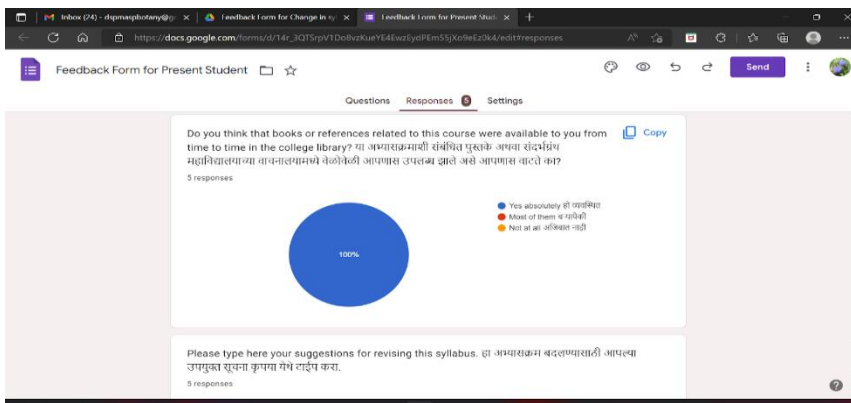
Inbox (24) - dspmasphotany@g ×
Feedback Form for Change in sy ×
Feedback Form for Present Stud ×
+

https://docs.google.com/forms/d/14r_3QTSrpV1Do8vzKueYE4EwzEydPEm55jXo9eEz0k4/edit#responses

Feedback Form for Present Student

Send

Questions Responses 5 Settings

Do you think that books or references related to this course were available to you from time to time in the college library? या अभ्यासक्रमाशी संबंधित पुस्तके अथवा संदर्भग्रंथ महाविद्यालयाच्या वाचनालयामध्ये वेळोवेळी आपणास उपलब्ध झाले असे आपणास वाटते का?

Copy

5 responses

Yes absolutely हो व्यवस्थित
Most of them बऱ्यापैकी
Not at all अजिबात नाही

100%

Please type here your suggestions for revising this syllabus. हा अभ्यासक्रम बदलण्यासाठी आपल्या उपयुक्त सूचना कृपया येथे टाईप करा.

5 responses